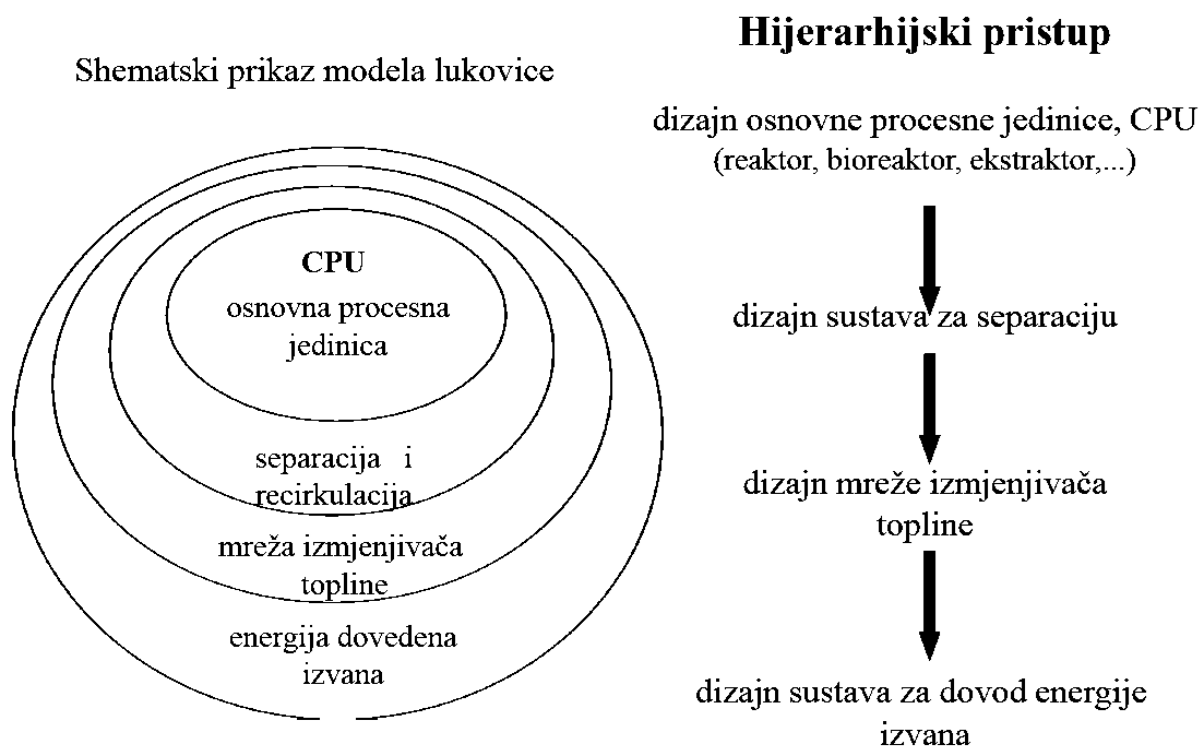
Shematski prikaz modela lukovice

CPU
osnovna procesna jedinica

separacija i recirkulacija

mreža izmjenjivača topline

energija dovedena izvana

Hijerarhijski pristup

dizajn osnovne procesne jedinice, CPU
(reaktor, bioreaktor, ekstraktor,...)

dizajn sustava za separaciju

dizajn mreže izmjenjivača topline

dizajn sustava za dovod energije izvana